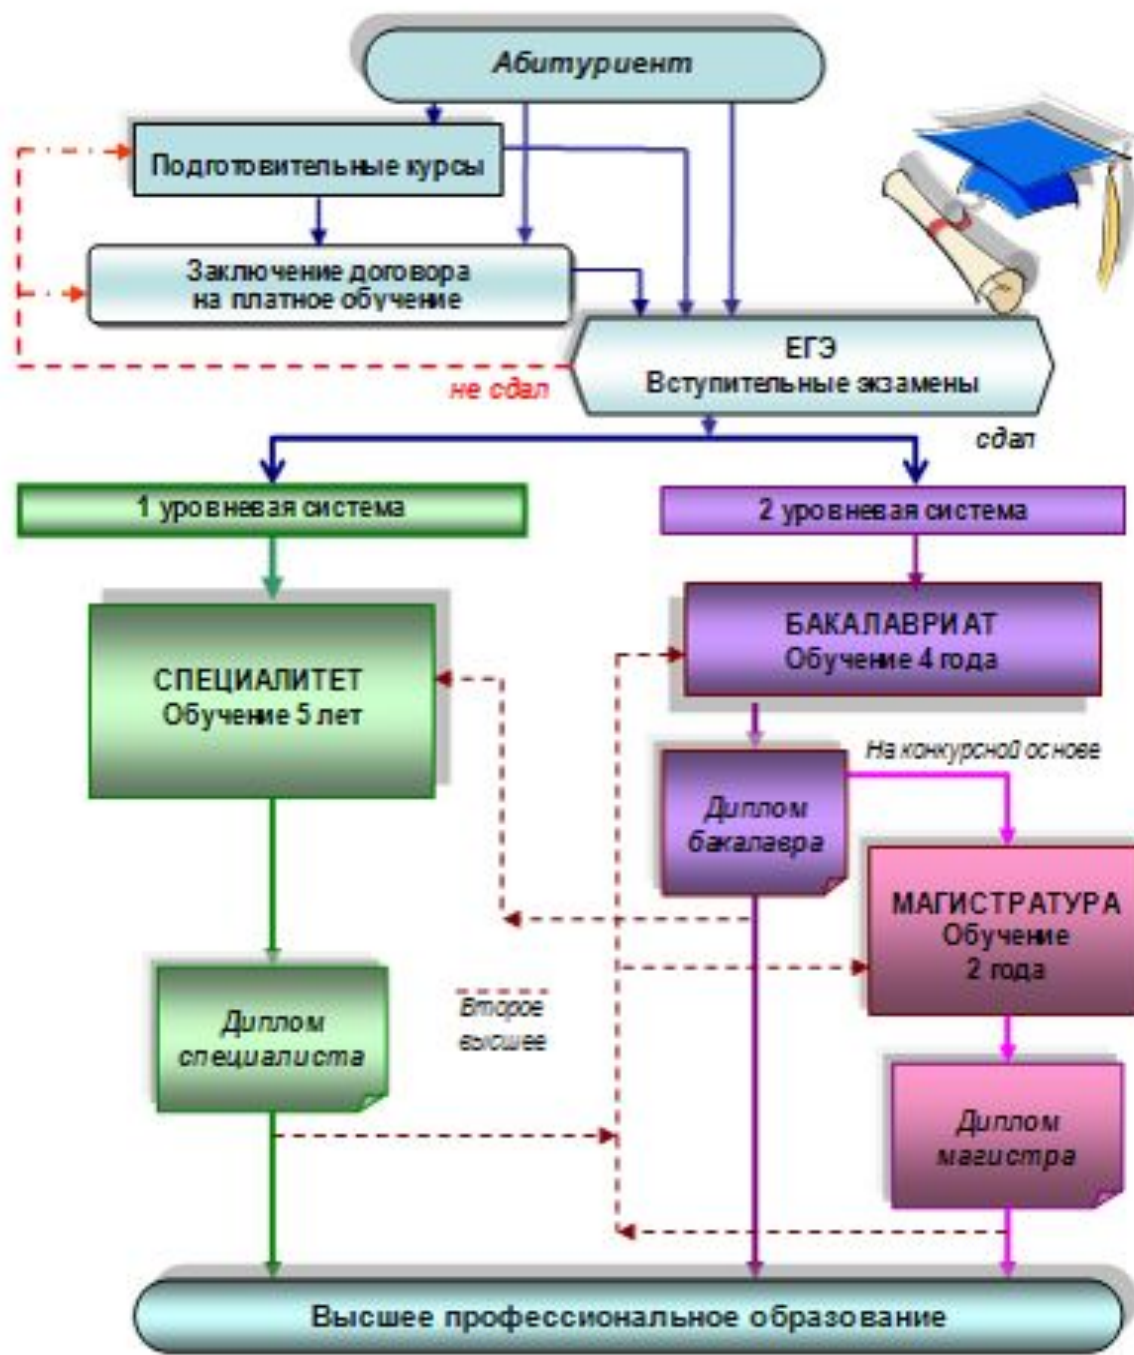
Абитуриент

Подготовительные курсы

Заключение договора на платное обучение

ЕГЭ
Вступительные экзамены

не сдал

сдал

1 уровневая система

2 уровневая система

СПЕЦИАЛИТЕТ
Обучение 5 лет

БАКАЛАВРИАТ
Обучение 4 года

На конкурсной основе

Диплом бакалавра

МАГИСТРАТУРА
Обучение
2 года

Диплом специалиста

Второе высшее

Диплом магистра

Высшее профессиональное образование